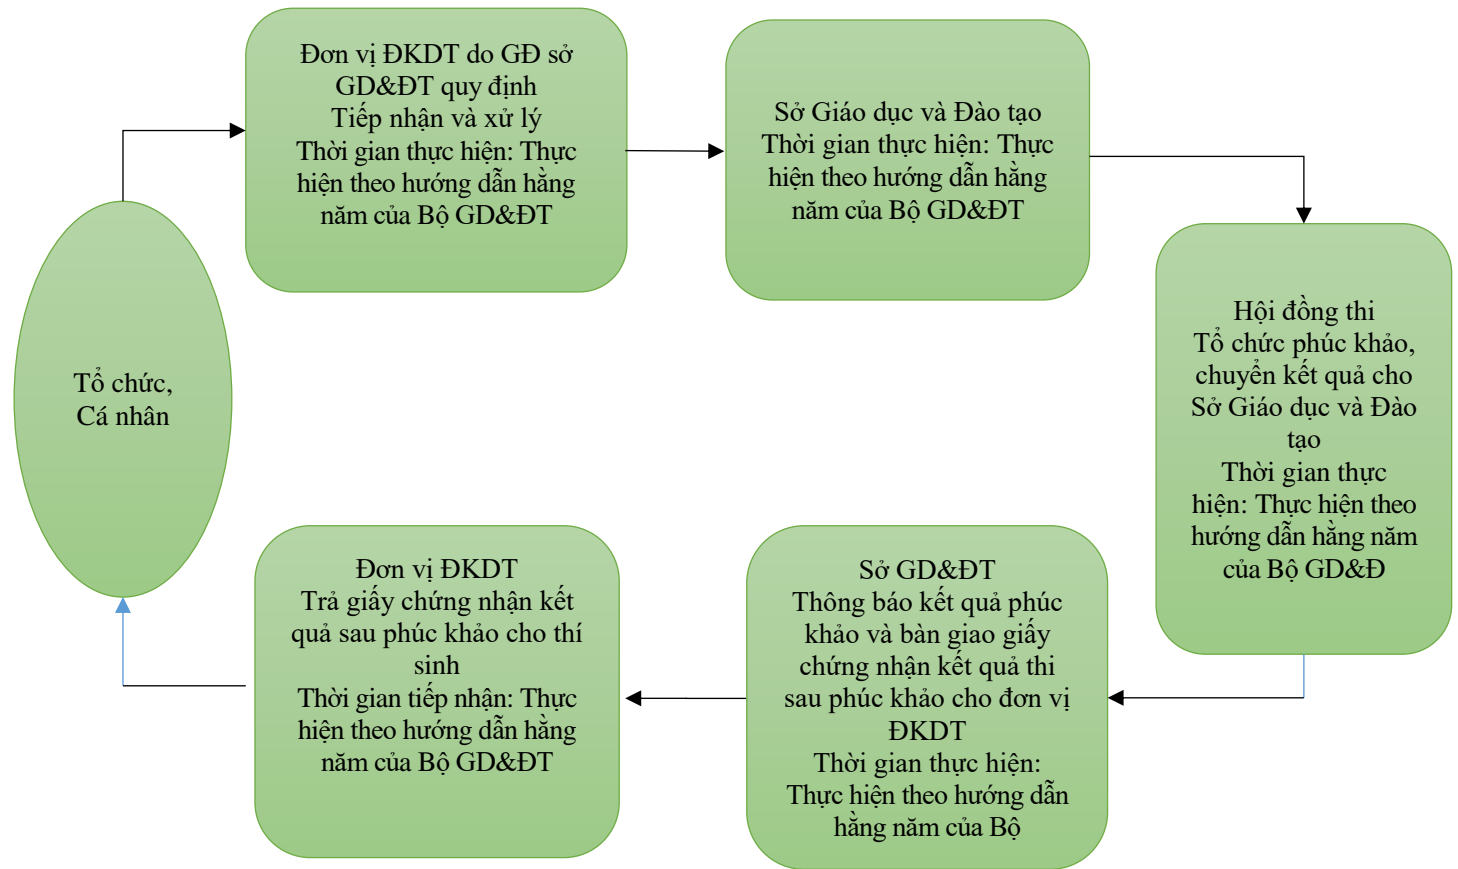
Tổ chức, Cá nhân

Đơn vị ĐKDT do GĐ sở GD&ĐT quy định
Tiếp nhận và xử lý
Thời gian thực hiện: Thực hiện theo hướng dẫn hằng năm của Bộ GD&ĐT

Sở Giáo dục và Đào tạo
Thời gian thực hiện: Thực hiện theo hướng dẫn hằng năm của Bộ GD&ĐT

Hội đồng thi
Tổ chức phúc khảo, chuyển kết quả cho Sở Giáo dục và Đào tạo
Thời gian thực hiện: Thực hiện theo hướng dẫn hằng năm của Bộ GD&Đ

Sở GD&ĐT
Thông báo kết quả phúc khảo và bàn giao giấy chứng nhận kết quả thi sau phúc khảo cho đơn vị ĐKDT
Thời gian thực hiện: Thực hiện theo hướng dẫn hằng năm của Bộ

Đơn vị ĐKDT
Trả giấy chứng nhận kết quả sau phúc khảo cho thí sinh
Thời gian tiếp nhận: Thực hiện theo hướng dẫn hằng năm của Bộ GD&ĐT